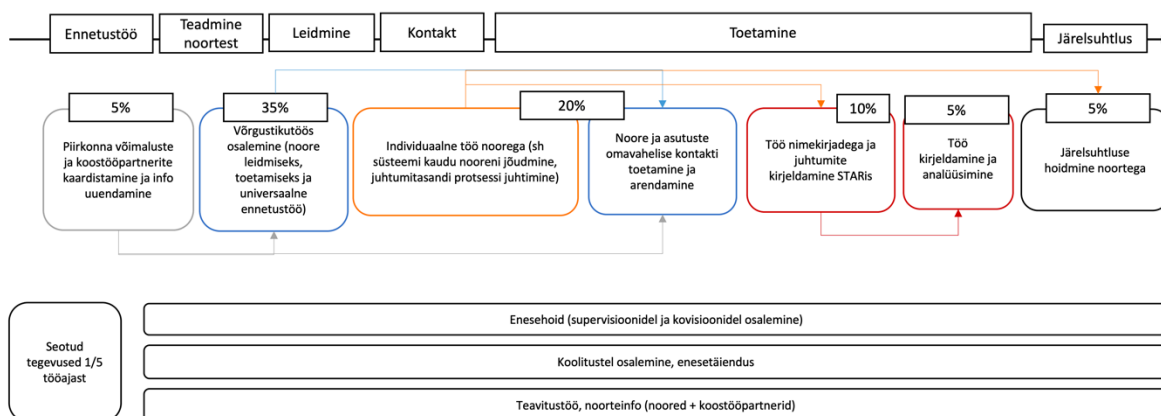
Ennetustöö

Teadmine noortest

Leidmine

Kontakt

Toetamine

Järelsuhtlus

5%

Piirkonna võimaluste ja koostööpartnerite kaardistamine ja info uuendamine

35%

Võrgustikutöös osalemine (noore leidmiseks, toetamiseks ja universaalne ennetustöö)

20%

Individuaalne töö noorega (sh süsteemi kaudu nooreni jõudmine, juhtumitasandi protsessi juhtimine)

Noore ja asutuste omavahelise kontakti toetamine ja arendamine

10%

Töö nimekirjadega ja juhtumite kirjeldamine STARis

5%

Töö kirjeldamine ja analüüsimine

5%

Järelsuhtluse hoidmine noortega

Seotud tegevused 1/5 tööajast

Enesehoid (supervisioonidel ja kovisioonidel osalemine)

Koolitustel osalemine, enesetäiendus

Teavitustöö, noorteinfo (noored + koostööpartnerid)